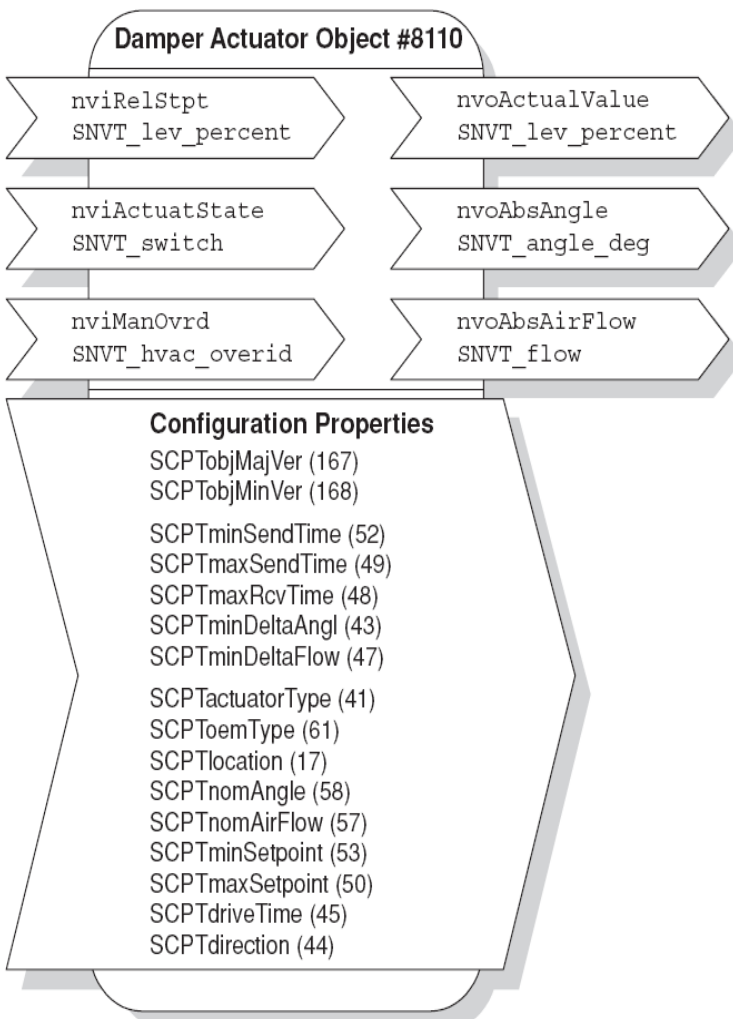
Damper Actuator Object #8110

nviRelStpt
SNVT_lev_percent

nvoActualValue
SNVT_lev_percent

nviActuatState
SNVT_switch

nvoAbsAngle
SNVT_angle_deg

nviManOvrd
SNVT_hvac_overid

nvoAbsAirFlow
SNVT_flow

Configuration Properties
SCPTobjMajVer (167)
SCPTobjMinVer (168)

SCPTminSendTime (52)
SCPTmaxSendTime (49)
SCPTmaxRcvTime (48)
SCPTminDeltaAngl (43)
SCPTminDeltaFlow (47)

SCPTactuatorType (41)
SCPToemType (61)
SCPTlocation (17)
SCPTnomAngle (58)
SCPTnomAirFlow (57)
SCPTminSetpoint (53)
SCPTmaxSetpoint (50)
SCPTdriveTime (45)
SCPTdirection (44)